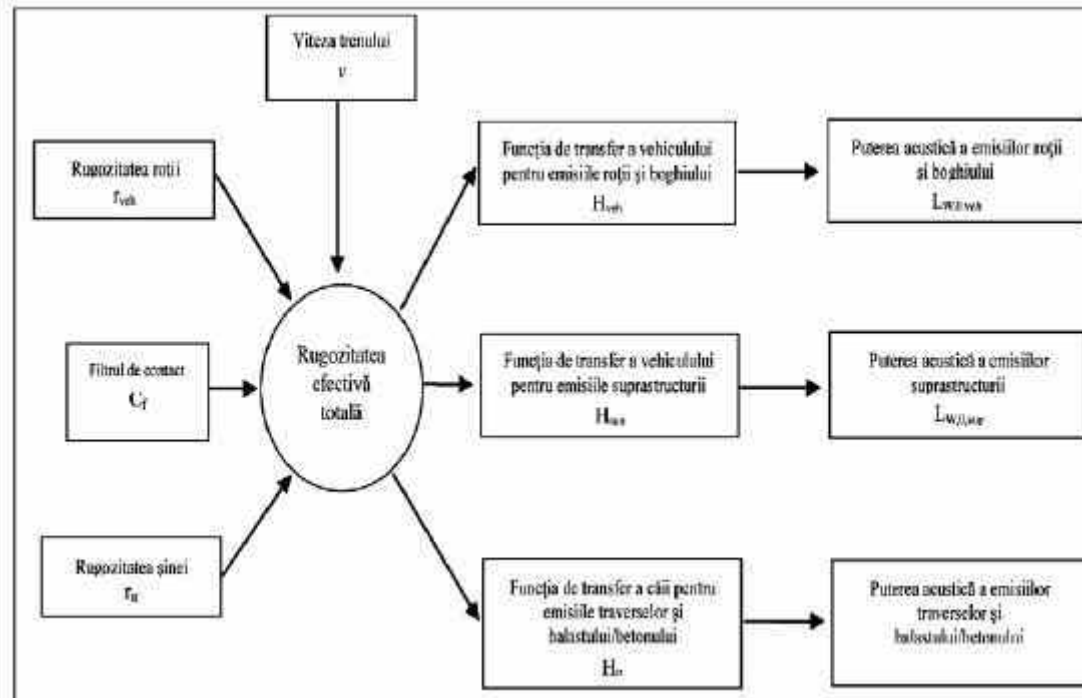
Viteza trenului
$v$

Rugozitatea roții
$r_{veh}$

Filtrul de contact
$C_f$

Rugozitatea șinei
$r_{tr}$

Rugozitatea efectivă totală

Funcția de transfer a vehiculului pentru emisiile roții și boghiului
$H_{veh}$

Funcția de transfer a vehiculului pentru emisiile suprastructurii
$H_{sup}$

Funcția de transfer a căii pentru emisiile traverselor și balastului/betonului
$H_{tr}$

Puterea acustică a emisiilor roții și boghiului
$L_{W,0,veh}$

Puterea acustică a emisiilor suprastructurii
$L_{W,0,sup}$

Puterea acustică a emisiilor traverselor și balastului/betonului